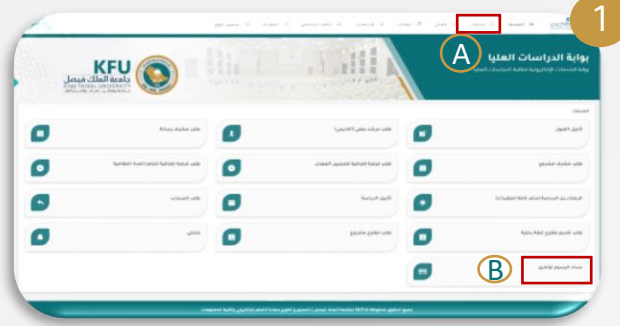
1

A

B

بوابة الدراسات العليا

بوابة الخدمات الإلكترونية لطلبة الدراسات العليا

KFU
جامعة الملك فيصل
King Faisal University

الخدمات

طلب تأجيل القبول

طلب مرحلة انتقالية (أكاديمي)

طلب مناقشة رسالة

طلب مقعد مشرفع

طلب فرصة إضافية لتسجيل الفصل

طلب فرصة إضافية لإعادة الطالب الحالية

الاعتذار عن الدراسة

تأجيل الدراسة

طلب الانسحاب

طلب تقديم مقترح خطة بحثية

طلب تقديم مشروع

مشاريع

سداد الرسوم الدراسية

جميع الحقوق محفوظة © جامعة الملك فيصل 2023